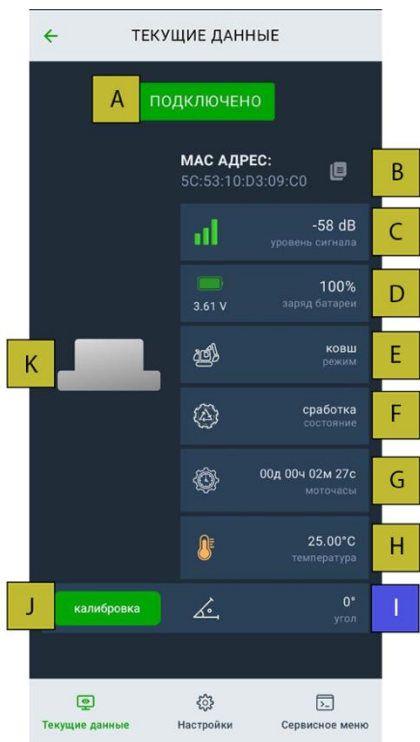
ТЕКУЩИЕ ДАННЫЕ

A
ПОДКЛЮЧЕНО

MAC АДРЕС:
5C:53:10:D3:09:C0
B

-58 dB
уровень сигнала
C

3.61 V
100%
заряд батареи
D

K

ковш
режим
E

сработка
состояние
F

00д 00ч 02м 27с
моточасы
G

25.00°C
температура
H

J
калибровка

0°
угол
I

Текущие данные
Настройки
Сервисное меню